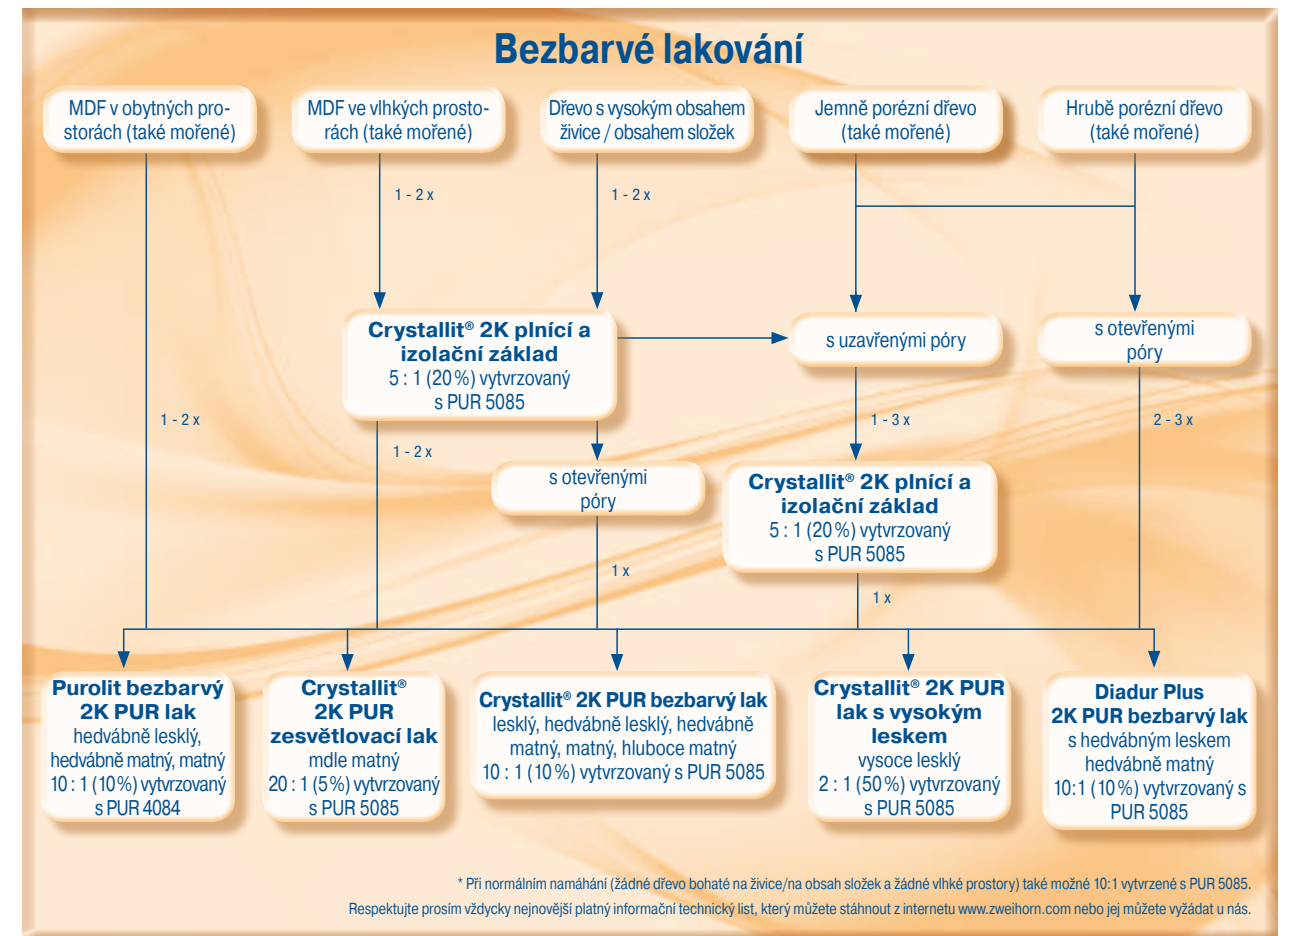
Bezbarvé lakování

MDF v obytných prostorách (také mořené)

MDF ve vlhkých prostorách (také mořené)

Dřevo s vysokým obsahem živice / obsahem složek

Jemně porézní dřevo (také mořené)

Hrubě porézní dřevo (také mořené)

1 - 2 x

1 - 2 x

Crystallit® 2K plnící a izolační základ
5 : 1 (20 %) vytvrzovaný s PUR 5085

s uzavřenými póry

s otevřenými póry

1 - 2 x

1 - 2 x

1 - 3 x

2 - 3 x

s otevřenými póry

Crystallit® 2K plnící a izolační základ
5 : 1 (20 %) vytvrzovaný s PUR 5085

1 x

1 x

Purolit bezbarvý 2K PUR lak
hedvábně lesklý, hedvábně matný, matný
10 : 1 (10 %) vytvrzovaný s PUR 4084

Crystallit® 2K PUR zesvětlovací lak
mdle matný
20 : 1 (5 %) vytvrzovaný s PUR 5085

Crystallit® 2K PUR bezbarvý lak
lesklý, hedvábně lesklý, hedvábně matný, matný, hluboce matný
10 : 1 (10 %) vytvrzovaný s PUR 5085

Crystallit® 2K PUR lak s vysokým leskem
vysoce lesklý
2 : 1 (50 %) vytvrzovaný s PUR 5085

Diadur Plus 2K PUR bezbarvý lak
s hedvábným leskem hedvábně matný
10:1 (10 %) vytvrzovaný s PUR 5085

* Při normálním namáhání (žádné dřevo bohaté na živice/na obsah složek a žádné vlhké prostory) také možné 10:1 vytvrzené s PUR 5085.

Respektujte prosím vždycky nejnovější platný informační technický list, který můžete stáhnout z internetu www.zweihorn.com nebo jej můžete vyžádat u nás.